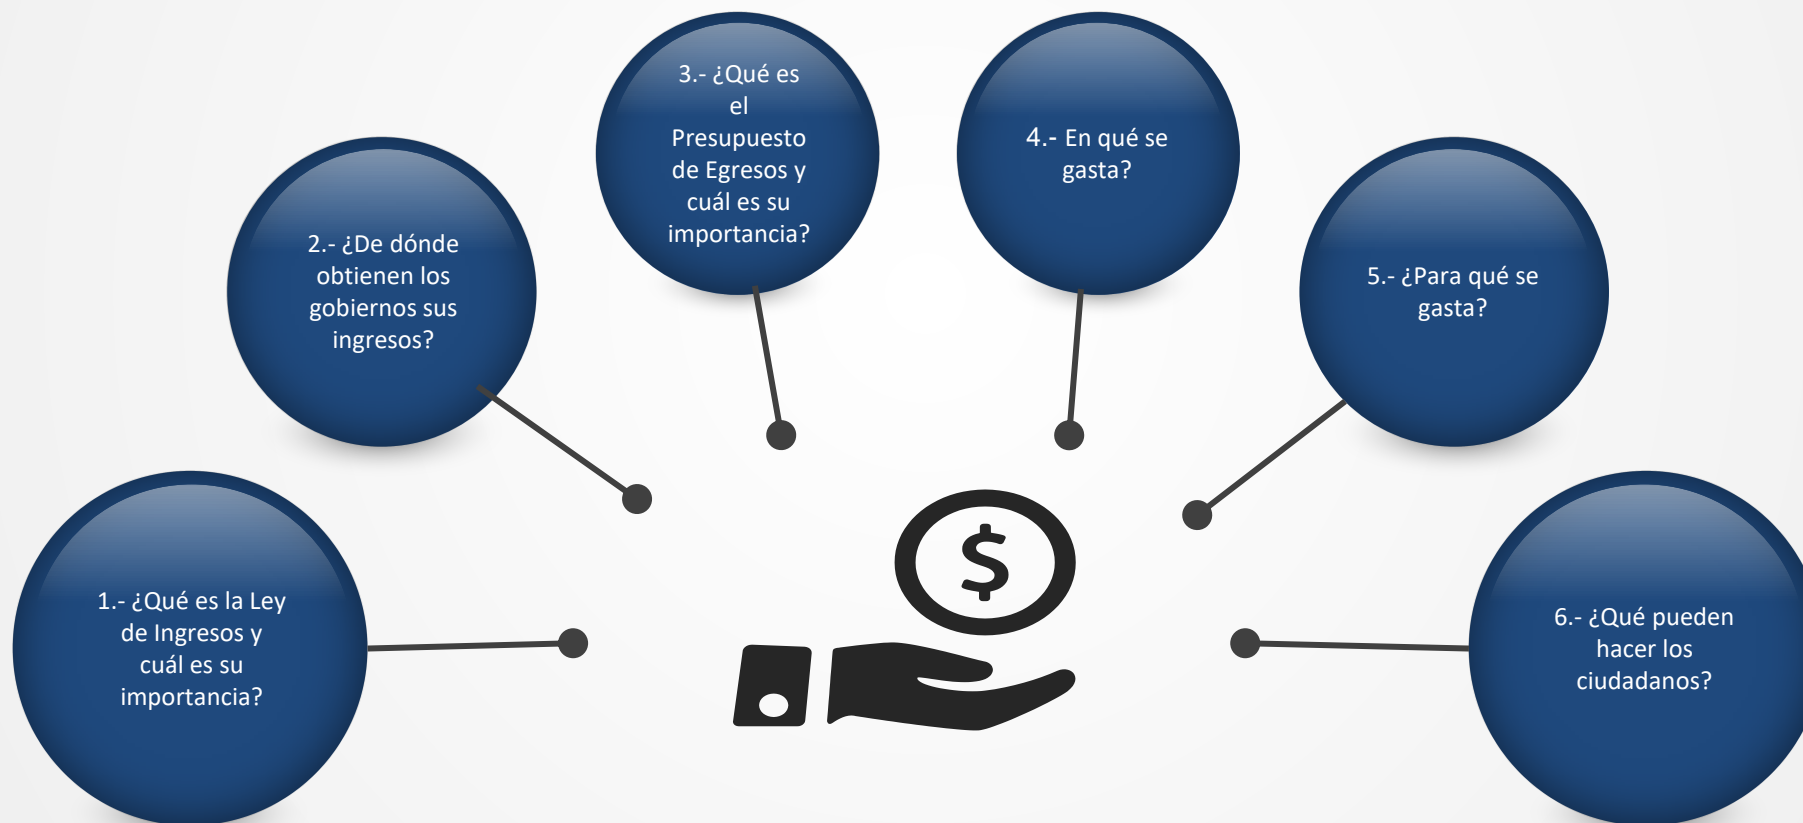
1.- ¿Qué es la Ley de Ingresos y cuál es su importancia?

2.- ¿De dónde obtienen los gobiernos sus ingresos?

3.- ¿Qué es el Presupuesto de Egresos y cuál es su importancia?

4.- En qué se gasta?

5.- ¿Para qué se gasta?

6.- ¿Qué pueden hacer los ciudadanos?

$